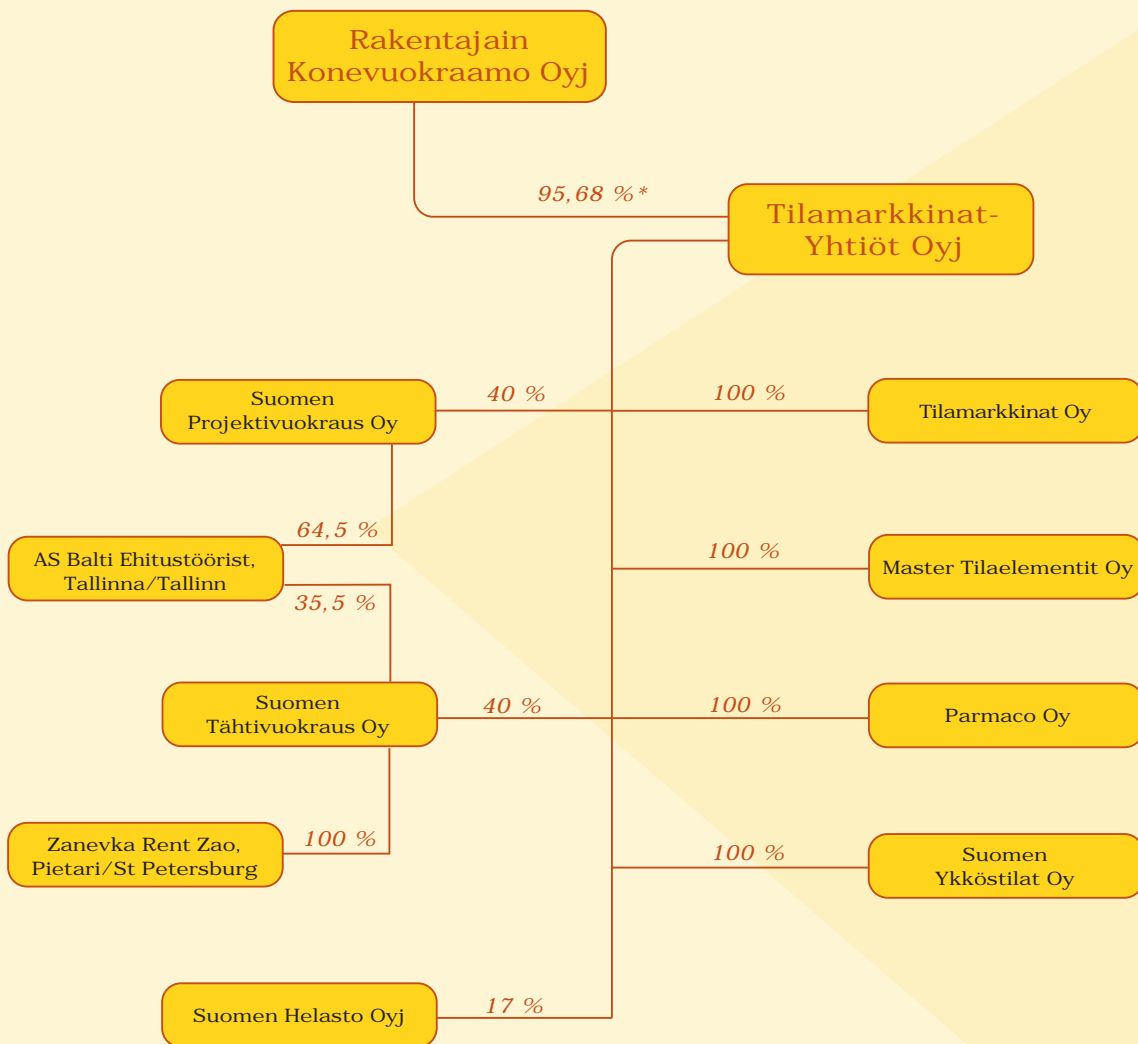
Rakentajain Konevuokraamo Oyj

95,68 %*

Tilamarkkinat-Yhtiöt Oyj

Suomen Projektivuokraus Oy

40 %

100 %

Tilamarkkinat Oy

64,5 %

AS Balti Ehitustöörist, Tallinna/Tallinn

35,5 %

100 %

Master Tilaelementit Oy

Suomen Tähtivuokraus Oy

40 %

100 %

Parmaco Oy

Zanevka Rent Zao, Pietari/St Petersburg

100 %

100 %

Suomen Ykköstilat Oy

Suomen Helasto Oyj

17 %